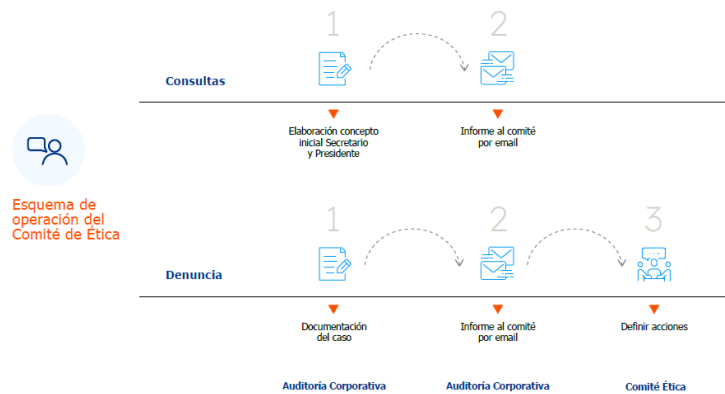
Esquema de operación del Comité de Ética

Consultas

1

Elaboración concepto inicial Secretario y Presidente

2

Informe al comité por email

Denuncia

1

Documentación del caso

2

Informe al comité por email

3

Definir acciones

Auditoría Corporativa

Auditoría Corporativa

Comité Ética